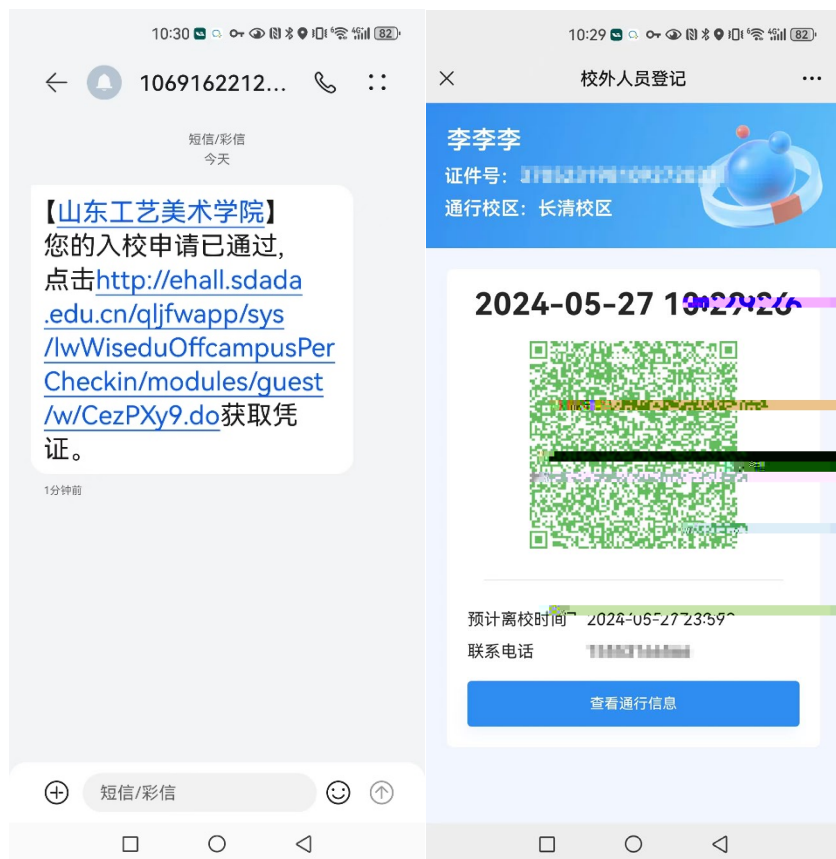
10:30 82

1069162212...

短信/彩信
今天

【山东工艺美术学院】您的入校申请已通过，点击http://ehall.sdada.edu.cn/qljfwapp/sys/lwWiseduOffcampusPerCheckin/modules/guest/w/CezPXy9.do获取凭证。

1分钟前

短信/彩信

10:29 82

校外人员登记

李李李
证件号：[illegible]
通行校区：长清校区

2024-05-27 1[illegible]

预计离校时间 2024-05-27 23:59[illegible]
联系电话 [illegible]

查看通行信息